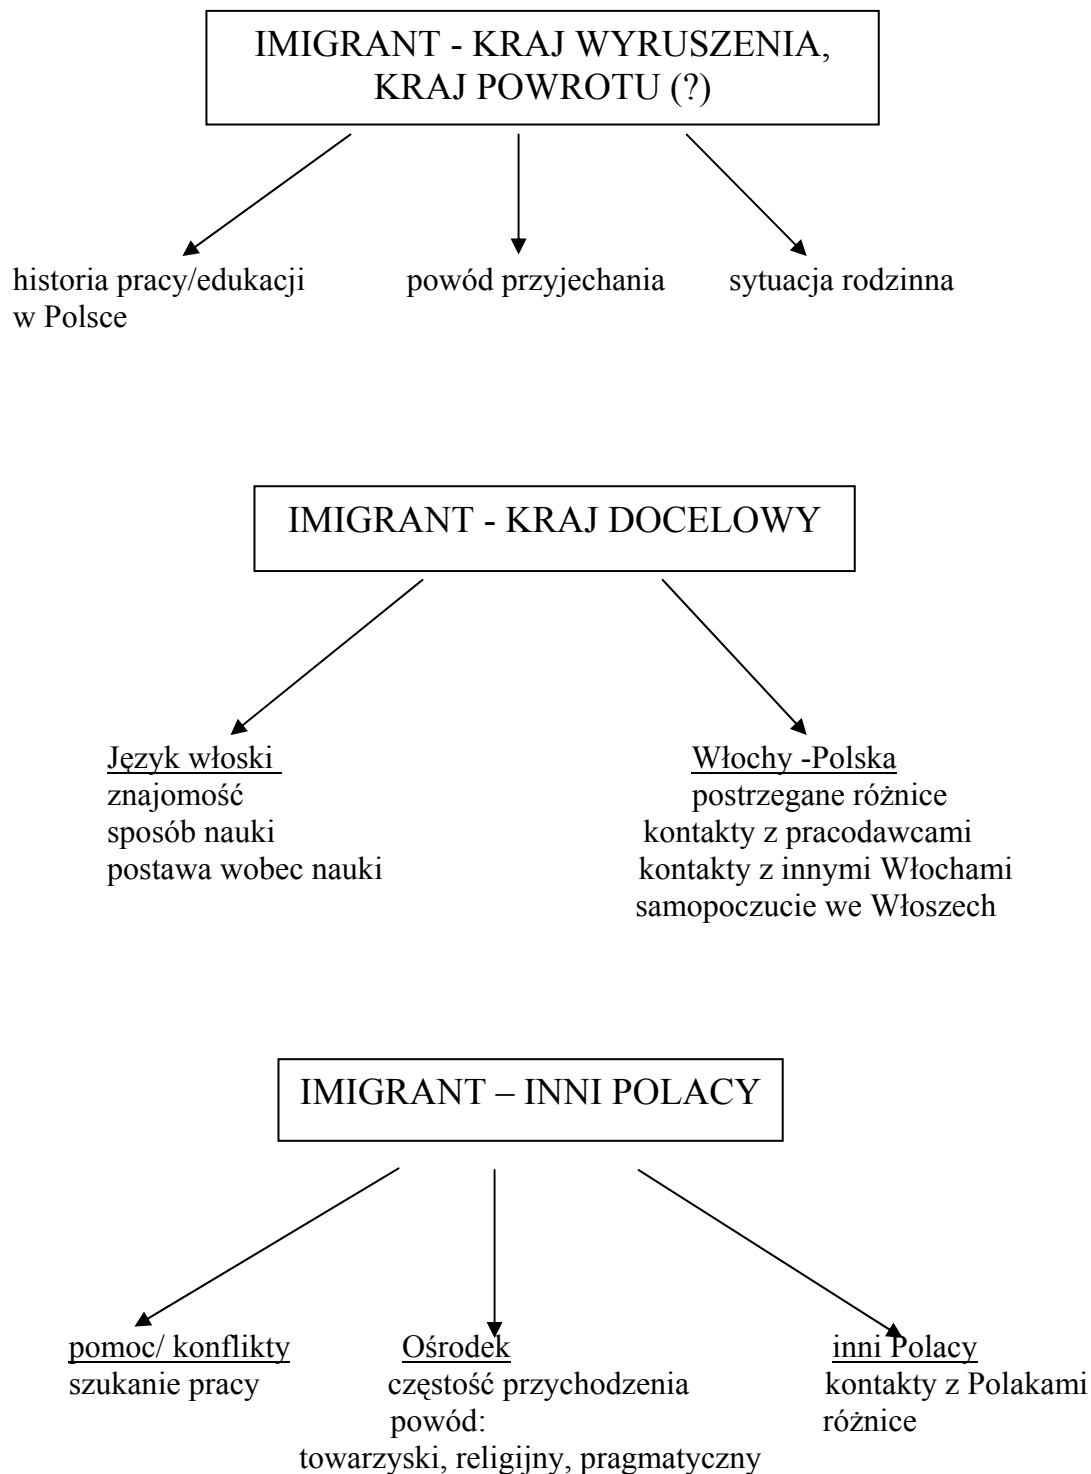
IMIGRANT - KRAJ WYRUSZENIA, KRAJ POWROTU (?)

historia pracy/edukacji w Polsce

powód przyjechania

sytuacja rodzinna

IMIGRANT - KRAJ DOCELOWY

Język włoski
znajomość
sposób nauki
postawa wobec nauki

Włochy -Polska
postrzegane różnice
kontakty z pracodawcami
kontakty z innymi Włochami
samopoczucie we Włoszech

IMIGRANT – INNI POLACY

pomoc/ konflikty
szukanie pracy

Ośrodek
częstość przychodzenia
powód:
towarzyski, religijny, pragmatyczny

inni Polacy
kontakty z Polakami
różnice